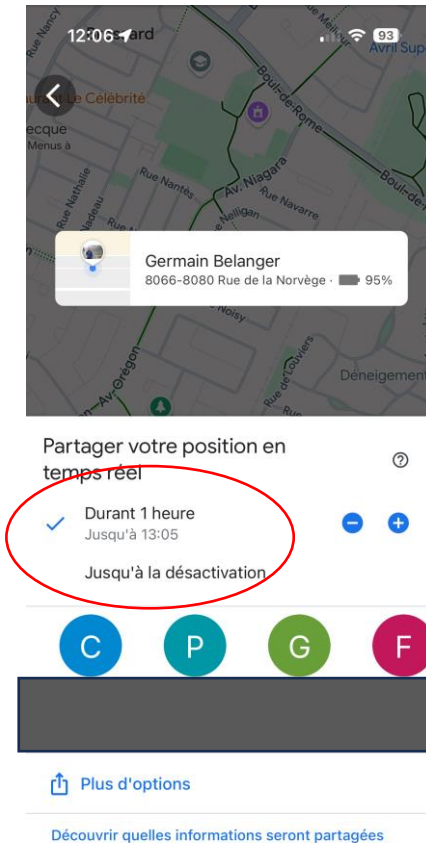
12:06 ard

93

Avril Sup

Rue Nancy

Célébrité

ecque

Menus à

Boul-de-Rome

Rue Nathalie

Rue Nantes

Av. Niagara

Rue Navarre

Boul-de

Nadeau

Neligan

Germain Belanger

8066-8080 Rue de la Norvège · 95%

Noisy

Av. Orégon

Rue de Louviers

Déneigement

Partager votre position en temps réel

Durant 1 heure

Jusqu'à 13:05

Jusqu'à la désactivation

C

P

G

F

Plus d'options

Découvrir quelles informations seront partagées